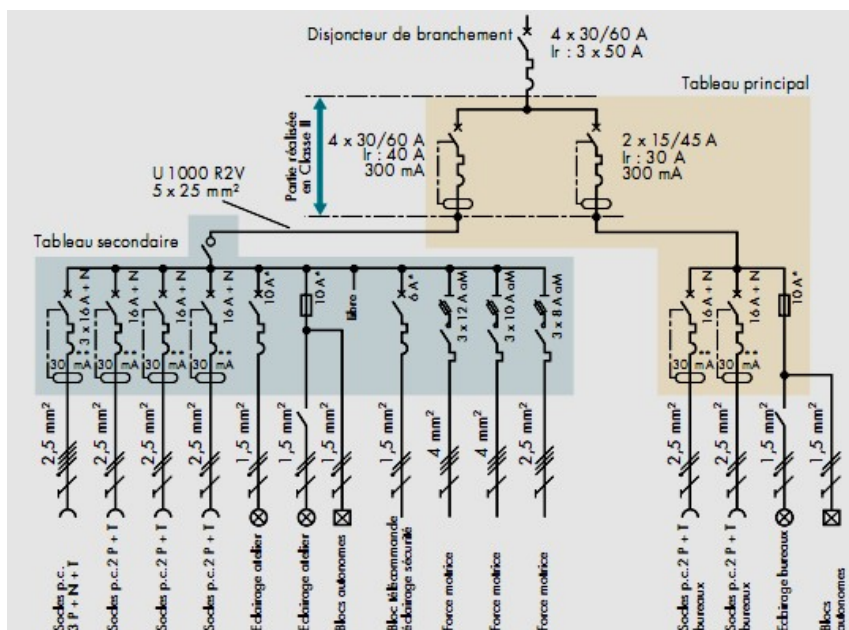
Disjoncteur de branchement
4 x 30/60 A
Ir : 3 x 50 A

Tableau principal

Partie réalisée en Classe II

4 x 30/60 A
Ir : 40 A
300 mA

2 x 15/45 A
Ir : 30 A
300 mA

U 1000 R2V
5 x 25 mm²

Tableau secondaire

3 x 16 A + N
16 A + N
16 A + N
16 A + N
10 A*
10 A*
libre
6 A*
3 x 12 A aM
3 x 10 A aM
3 x 8 A aM

16 A + N
16 A + N
10 A*

30 mA
30 mA
30 mA
30 mA
30 mA
30 mA

2,5 mm²
2,5 mm²
2,5 mm²
2,5 mm²
1,5 mm²
1,5 mm²
1,5 mm²
1,5 mm²
4 mm²
4 mm²
2,5 mm²
2,5 mm²
2,5 mm²
1,5 mm²
1,5 mm²

Socles p.c. 3 P + N + T
Socles p.c. 2 P + T
Socles p.c. 2 P + T
Socles p.c. 2 P + T
Éclairage atelier
Éclairage atelier
Blocs autonomes
Bloc télécommande éclairage sécurité
Force motrice
Force motrice
Force motrice
Socles p.c. 2 P + T bureaux
Socles p.c. 2 P + T bureaux
Éclairage bureaux
Blocs autonomes